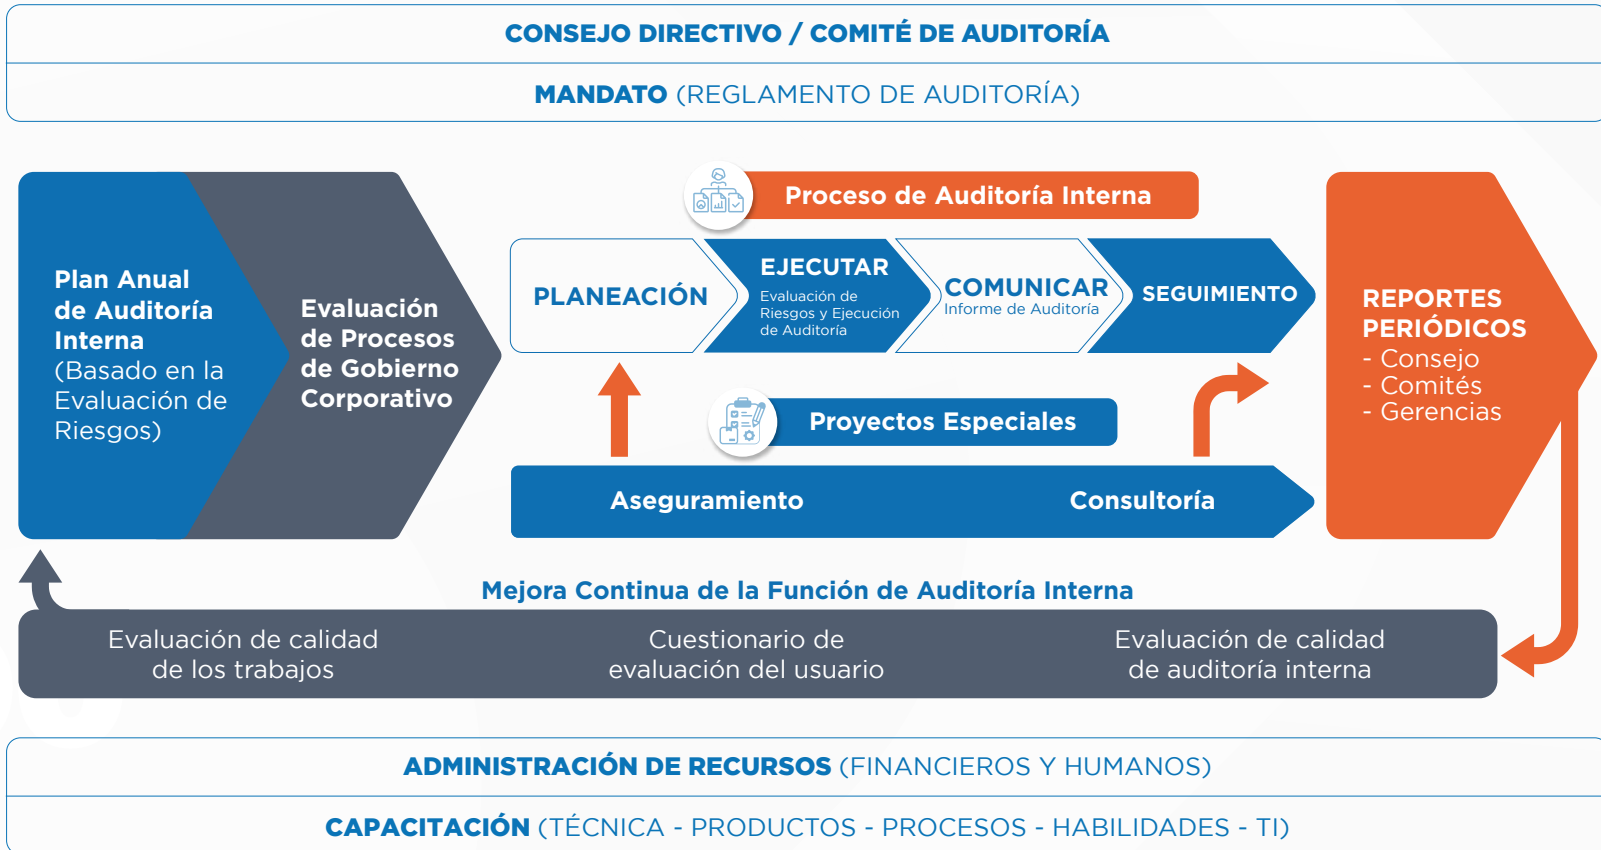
CONSEJO DIRECTIVO / COMITÉ DE AUDITORÍA

MANDATO (REGLAMENTO DE AUDITORÍA)

Plan Anual de Auditoría Interna (Basado en la Evaluación de Riesgos)

Evaluación de Procesos de Gobierno Corporativo

Proceso de Auditoría Interna

PLANEACIÓN

EJECUTAR
Evaluación de Riesgos y Ejecución de Auditoría

COMUNICAR
Informe de Auditoría

SEGUIMIENTO

Proyectos Especiales

Aseguramiento

Consultoría

REPORTES PERIÓDICOS
- Consejo
- Comités
- Gerencias

Mejora Continua de la Función de Auditoría Interna

Evaluación de calidad de los trabajos

Cuestionario de evaluación del usuario

Evaluación de calidad de auditoría interna

ADMINISTRACIÓN DE RECURSOS (FINANCIEROS Y HUMANOS)

CAPACITACIÓN (TÉCNICA - PRODUCTOS - PROCESOS - HABILIDADES - TI)